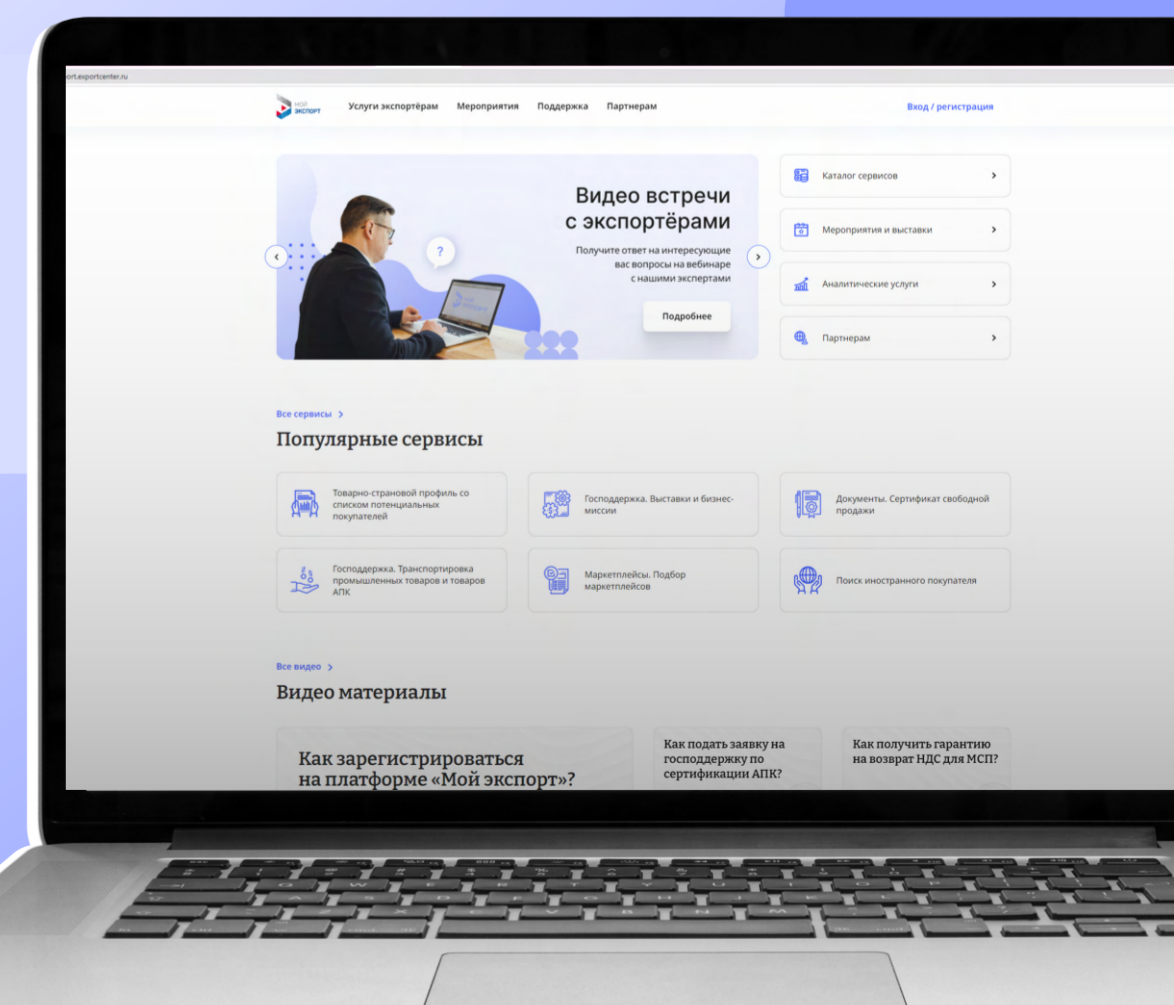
ort.exportcenter.ru

Мой экспорт

Услуги экспортёрам Мероприятия Поддержка Партнерам

Вход / регистрация

Видео встречи с экспортёрами

Получите ответ на интересующие вас вопросы на вебинаре с нашими экспертами

Подробнее

Каталог сервисов

Мероприятия и выставки

Аналитические услуги

Партнерам

Все сервисы

Популярные сервисы

Товарно-страновой профиль со списком потенциальных покупателей

Господдержка. Выставки и бизнес-миссии

Документы. Сертификат свободной продажи

Господдержка. Транспортировка промышленных товаров и товаров АПК

Маркетплейсы. Подбор маркетплейсов

Поиск иностранного покупателя

Все видео

Видео материалы

Как зарегистрироваться на платформе «Мой экспорт»?

Как подать заявку на господдержку по сертификации АПК?

Как получить гарантию на возврат НДС для МСП?